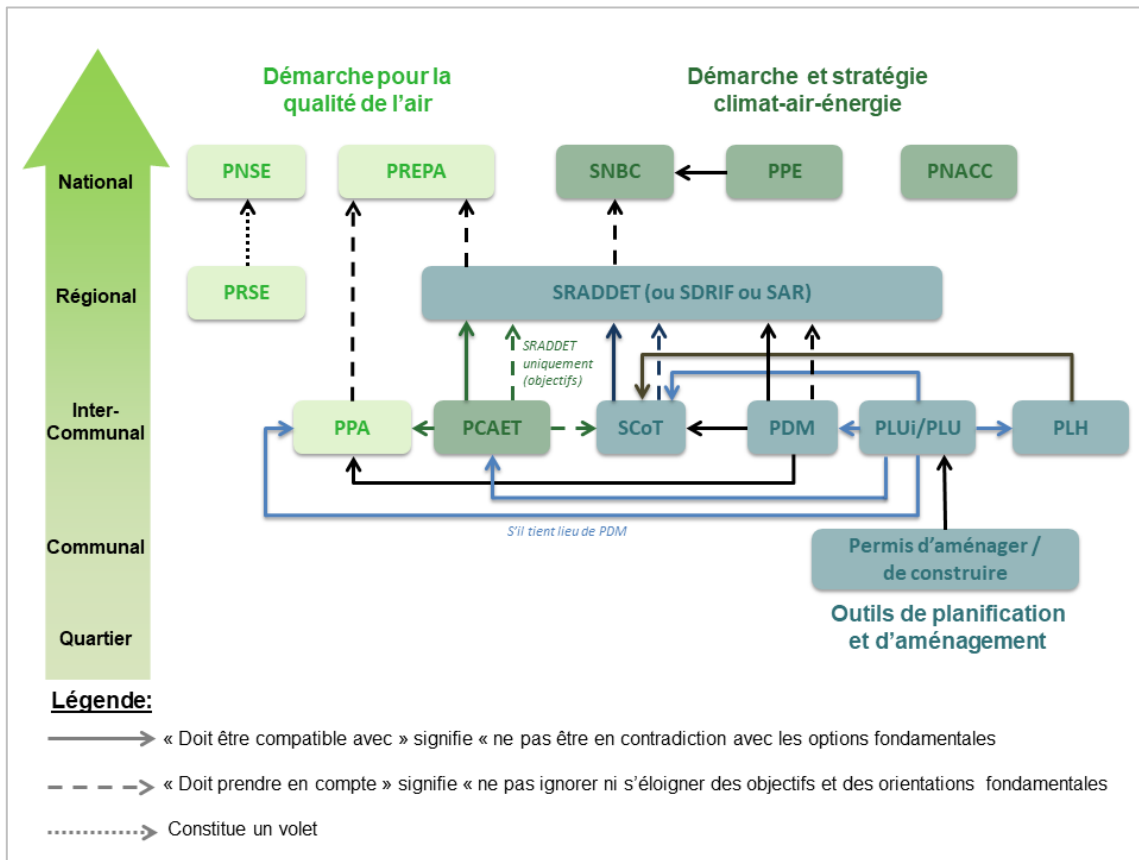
Démarche pour la qualité de l'air

Démarche et stratégie climat-air-énergie

National

Régional

Inter-Communal

Communal

Quartier

PNSE

PREPA

SNBC

PPE

PNACC

PRSE

SRADDET (ou SDRIF ou SAR)

SRADDET uniquement (objectifs)

PPA

PCAET

SCoT

PDM

PLUi/PLU

PLH

S'il tient lieu de PDM

Permis d'aménager / de construire

Outils de planification et d'aménagement

Légende:

« Doit être compatible avec » signifie « ne pas être en contradiction avec les options fondamentales

« Doit prendre en compte » signifie « ne pas ignorer ni s'éloigner des objectifs et des orientations fondamentales

Constitue un volet